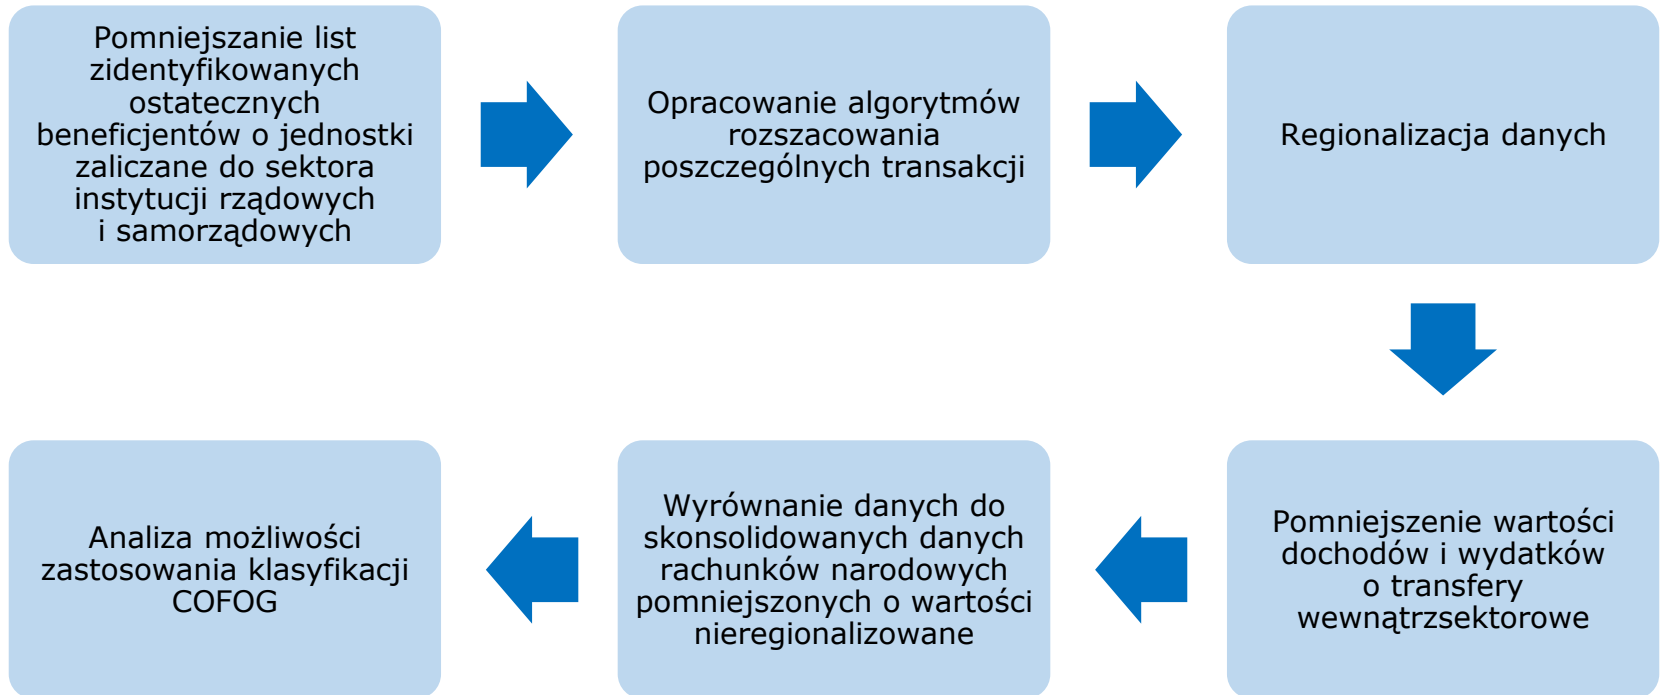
Pomniejszanie list zidentyfikowanych ostatecznych beneficjentów o jednostki zaliczane do sektora instytucji rządowych i samorządowych

Opracowanie algorytmów rozszacowania poszczególnych transakcji

Regionalizacja danych

Pomniejszenie wartości dochodów i wydatków o transfery wewnątrzsektorowe

Wyrównanie danych do skonsolidowanych danych rachunków narodowych pomniejszonych o wartości nieregionalizowane

Analiza możliwości zastosowania klasyfikacji COFOG